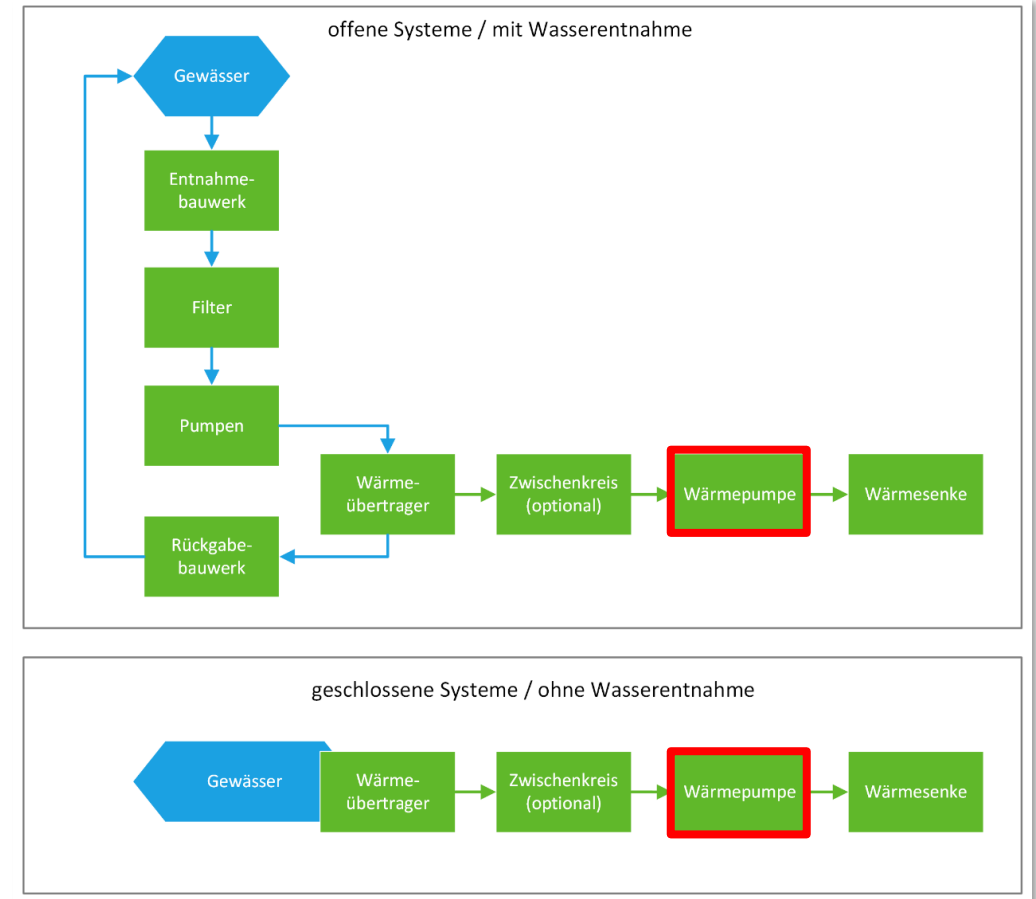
offene Systeme / mit Wasserentnahme

Gewässer

Entnahmebauwerk

Filter

Pumpen

Wärmeübertrager

Zwischenkreis (optional)

Wärmepumpe

Wärmesenke

Rückgabebauwerk

geschlossene Systeme / ohne Wasserentnahme

Gewässer

Wärmeübertrager

Zwischenkreis (optional)

Wärmepumpe

Wärmesenke